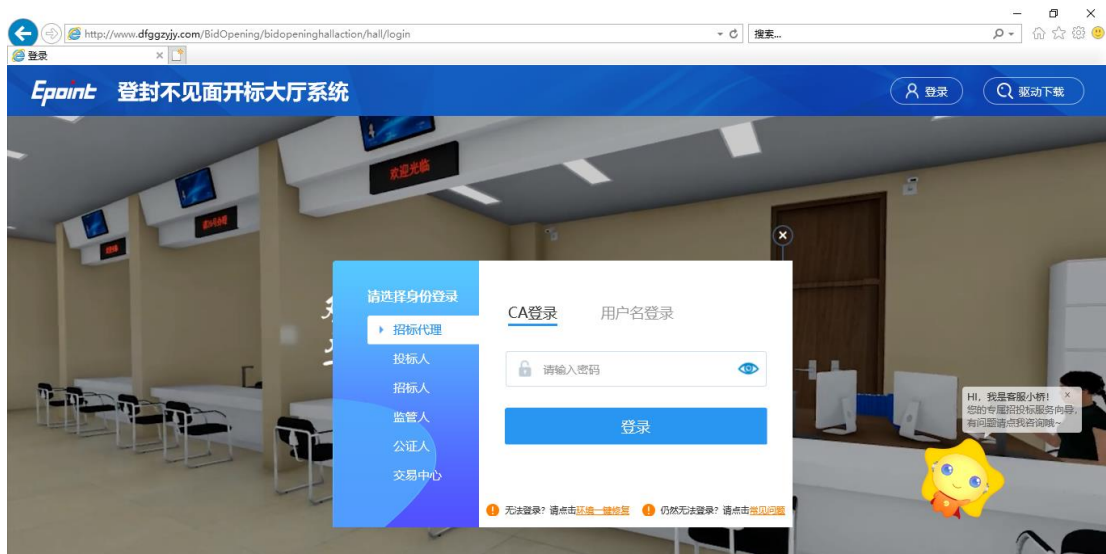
http://www.dfggzyjy.com/BidOpening/bidopeninghallaction/hall/login

搜索...

登录

Epoint 登封不见面开标大厅系统

登录

驱动下载

欢迎光临

请选择身份登录

招标代理

投标人

招标人

监管人

公证人

交易中心

CA登录

用户名登录

请输入密码

登录

无法登录？请点击环境一键修复

仍然无法登录？请点击常见问题

HI，我是客服小桥！
您的专属招投标服务向导，有问题请点我咨询哦~